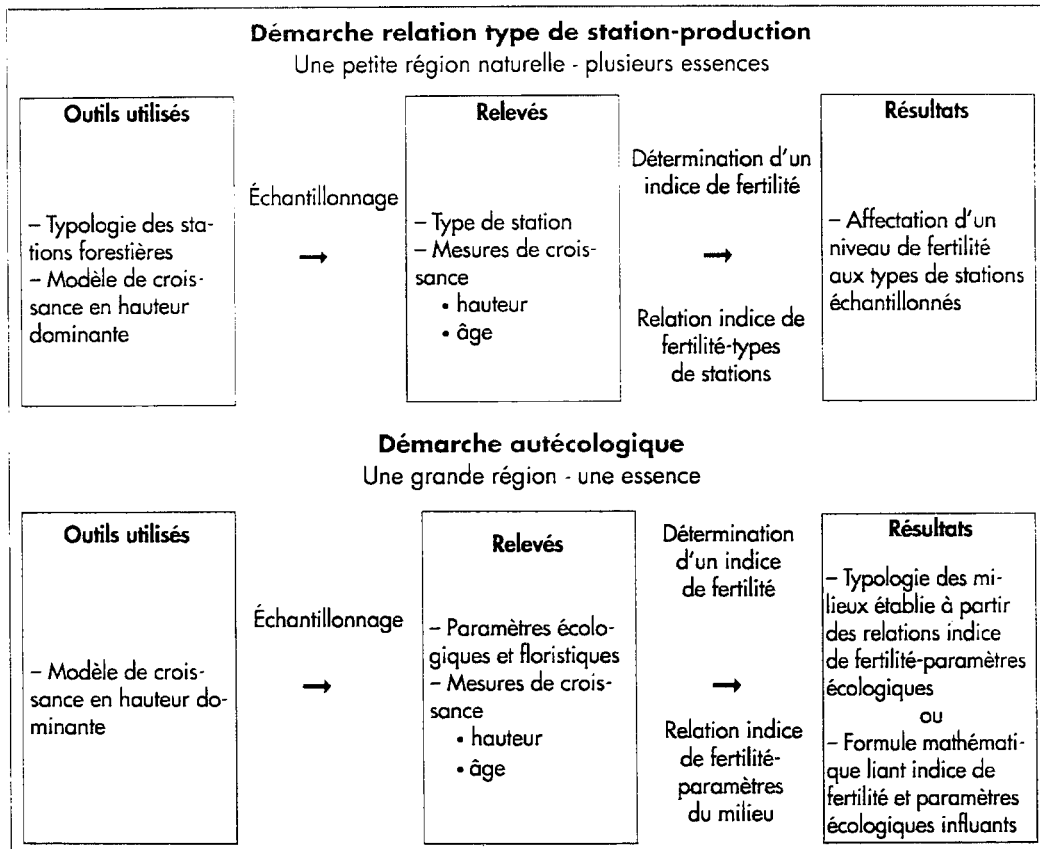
**Démarche relation type de station-production**
Une petite région naturelle - plusieurs essences

**Outils utilisés**

– Typologie des stations forestières
– Modèle de croissance en hauteur dominante

Échantillonnage

→

**Relevés**

– Type de station
– Mesures de croissance
• hauteur
• âge

Détermination d'un indice de fertilité

→

Relation indice de fertilité-types de stations

**Résultats**

– Affectation d'un niveau de fertilité aux types de stations échantillonnés

**Démarche autécologique**
Une grande région - une essence

**Outils utilisés**

– Modèle de croissance en hauteur dominante

Échantillonnage

→

**Relevés**

– Paramètres écologiques et floristiques
– Mesures de croissance
• hauteur
• âge

Détermination d'un indice de fertilité

→

Relation indice de fertilité-paramètres du milieu

**Résultats**

– Typologie des milieux établie à partir des relations indice de fertilité-paramètres écologiques
ou
– Formule mathématique liant indice de fertilité et paramètres écologiques influants